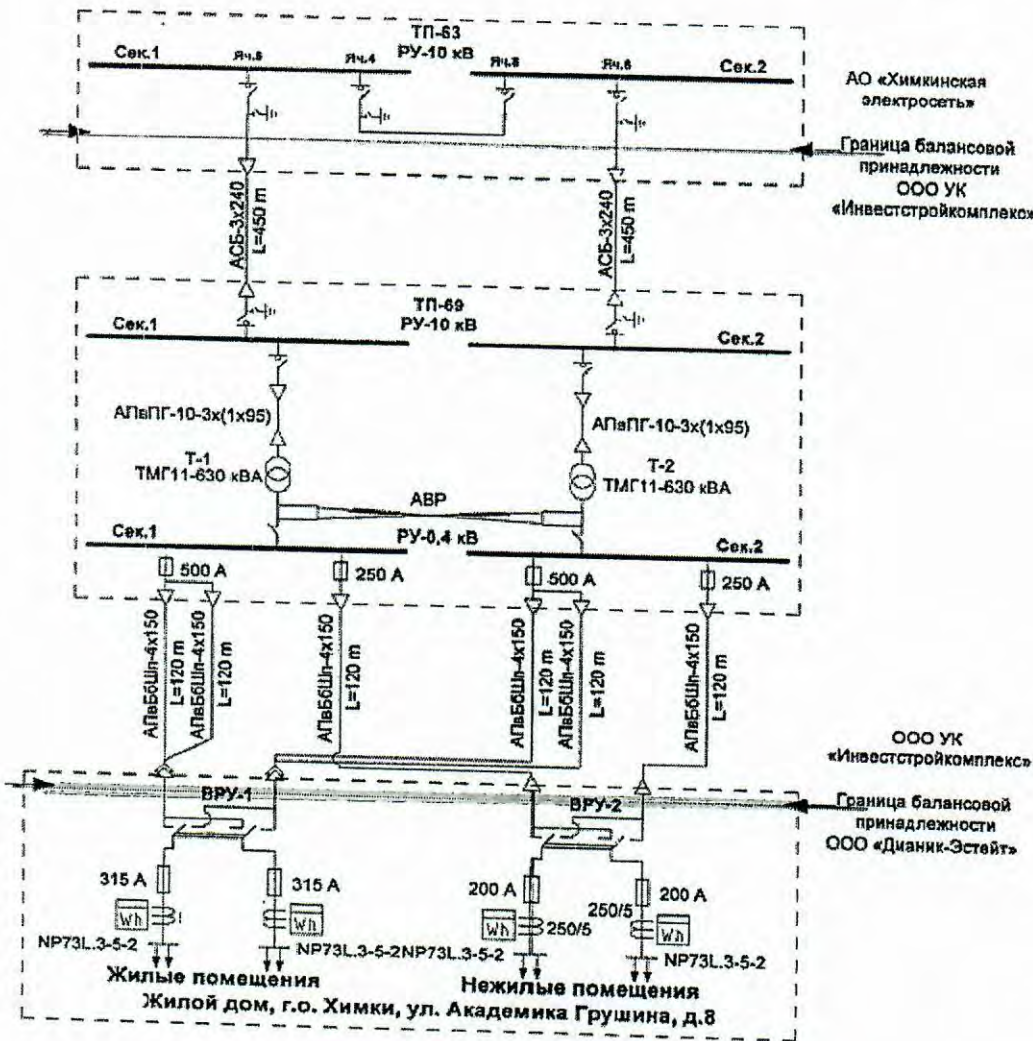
ТП-63
РУ-10 кВ
Сек.1
Яч.8
Яч.4
Яч.3
Яч.6
Сек.2

АО «Химкинская электросеть»

Граница балансовой принадлежности ООО УК «Инвестстройкомплекс»

АСБ-3х240 L=450 m
АСБ-3х240 L=450 m

ТП-69
РУ-10 кВ
Сек.1
Сек.2

АПвПГ-10-3х(1х95)
АПвПГ-10-3х(1х95)

Т-1
ТМГ11-630 кВА
Т-2
ТМГ11-630 кВА

АВР
РУ-0,4 кВ
Сек.1
Сек.2

500 А
250 А
500 А
250 А

АПвБбШп-4х150 L=120 m
АПвБбШп-4х150 L=120 m
АПвБбШп-4х150 L=120 m
АПвБбШп-4х150 L=120 m
АПвБбШп-4х150 L=120 m
АПвБбШп-4х150 L=120 m

ООО УК «Инвестстройкомплекс»

Граница балансовой принадлежности ООО «Дианик-Эстейт»

ВРУ-1
ВРУ-2

315 А
315 А
200 А
200 А
250/5
250/5
Wh
Wh
Wh
Wh

NP73L.3-5-2
NP73L.3-5-2NP73L.3-5-2
NP73L.3-5-2

Жилые помещения
Нежилые помещения
Жилой дом, г.о. Химки, ул. Академика Грушина, д.8